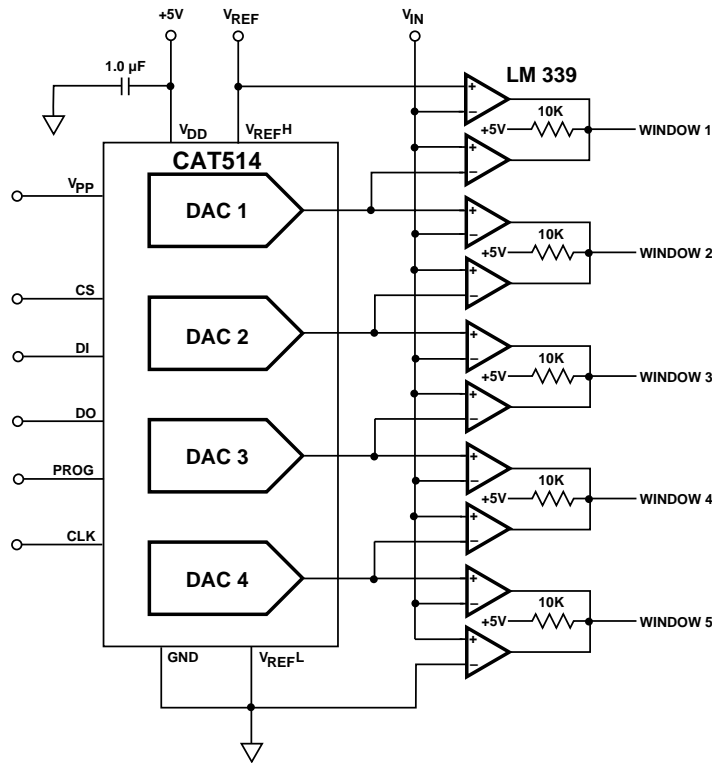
+5V
$V_{REF}$
$V_{IN}$
1.0 µF
LM 339
$V_{DD}$
$V_{REF}H$
CAT514
$V_{PP}$
DAC 1
10K
+5V
WINDOW 1
10K
+5V
WINDOW 2
CS
DI
DAC 2
10K
+5V
WINDOW 3
DO
PROG
DAC 3
10K
+5V
WINDOW 4
CLK
DAC 4
10K
+5V
WINDOW 5
GND
$V_{REF}L$